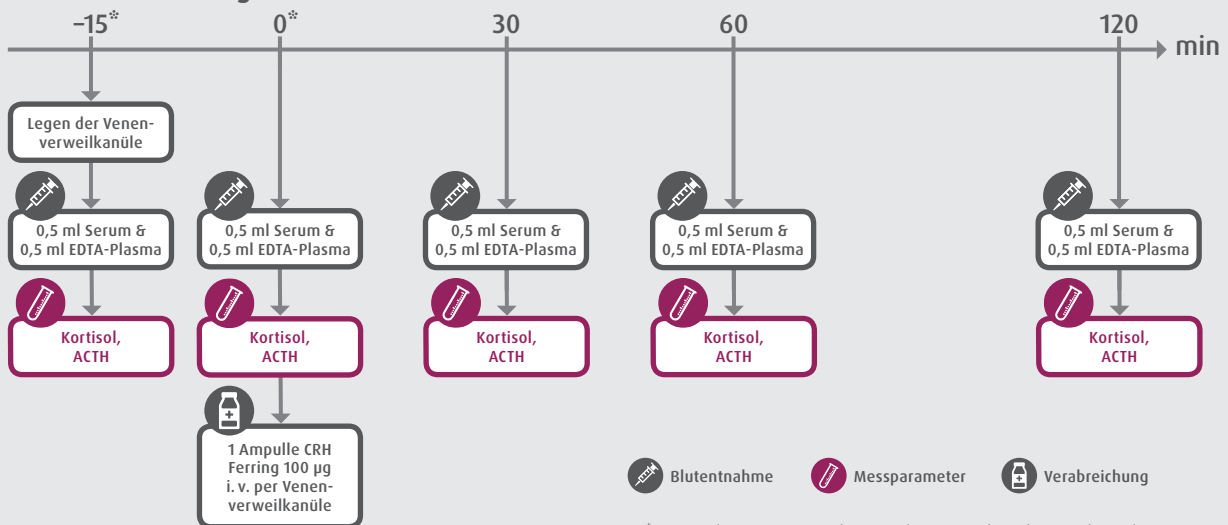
–15* 0* 30 60 120 min

Legen der Venenverweilkanüle

0,5 ml Serum & 0,5 ml EDTA-Plasma

Kortisol, ACTH

0,5 ml Serum & 0,5 ml EDTA-Plasma

Kortisol, ACTH

1 Ampulle CRH Ferring 100 µg i. v. per Venenverweilkanüle

0,5 ml Serum & 0,5 ml EDTA-Plasma

Kortisol, ACTH

0,5 ml Serum & 0,5 ml EDTA-Plasma

Kortisol, ACTH

0,5 ml Serum & 0,5 ml EDTA-Plasma

Kortisol, ACTH

Blutentnahme Messparameter Verabreichung